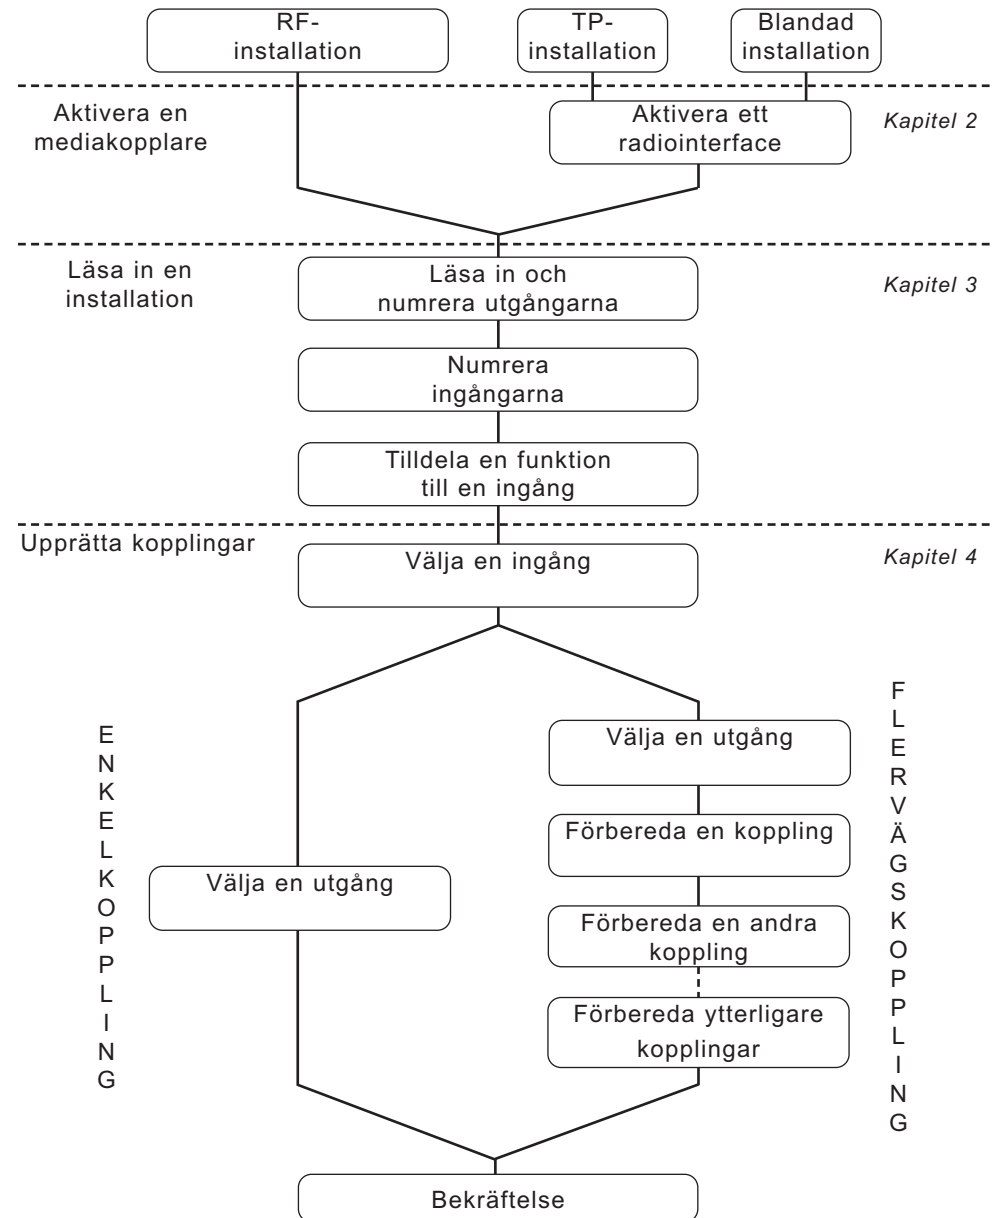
RF-installation

TP-installation

Blandad installation

Aktivera en mediakopplare

Aktivera ett radiointerface

Kapitel 2

Läsa in en installation

Läsa in och numrera utgångarna

Kapitel 3

Numrera ingångarna

Tilldela en funktion till en ingång

Upprätta kopplingar

Välja en ingång

Kapitel 4

ENKELKOPPLING

Välja en utgång

FLERVÄGSKOPPLING

Välja en utgång

Förbereda en koppling

Förbereda en andra koppling

Förbereda ytterligare kopplingar

Bekräftelse